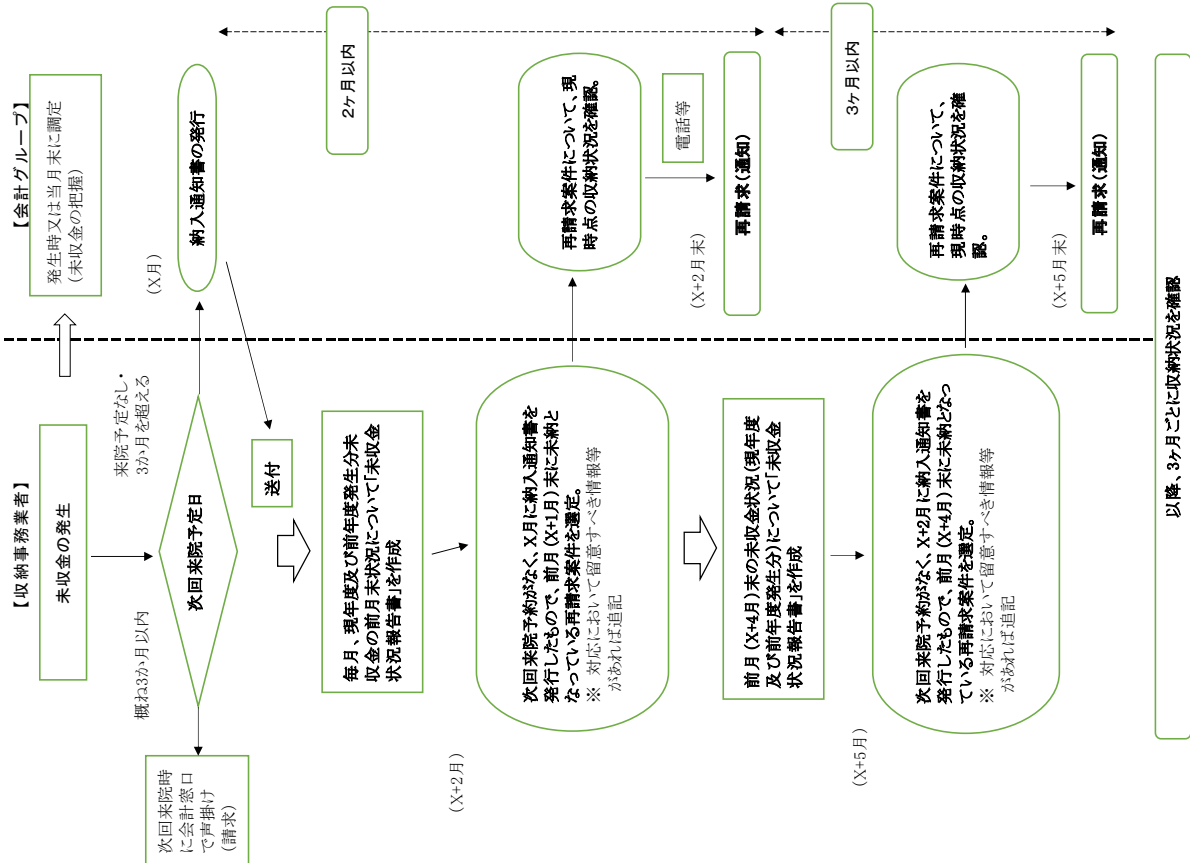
【会計グループ】

発生時又は当月末に調定
（未収金の把握）

（X月）

納入通知書の発行

2ヶ月以内

再請求案件について、現時点の収納状況を確認。

電話等

（X+2月末）

再請求（通知）

3ヶ月以内

再請求案件について、現時点の収納状況を確認。

（X+5月末）

再請求（通知）

以降、3ヶ月ごとに収納状況を確認

【収納事務業者】

未収金の発生

来院予定なし・3か月を超える

概ね3か月以内

次回来院予定日

次回来院時に会計窓口で声掛け（請求）

送付

毎月、現年度及び前年度発生分未収金の前月末状況について「未収金状況報告書」を作成

（X+2月）

次回来院予約がなく、X月に納入通知書を発行したもので、前月（X+1月）末に未納となっている再請求案件を選定。
※　対応において留意すべき情報等があれば追記

前月（X+4月）末の未収金状況（現年度及び前年度発生分）について「未収金状況報告書」を作成

（X+5月）

次回来院予約がなく、X+2月に納入通知書を発行したもので、前月（X+4月）末に未納となっている再請求案件を選定。
※　対応において留意すべき情報等があれば追記